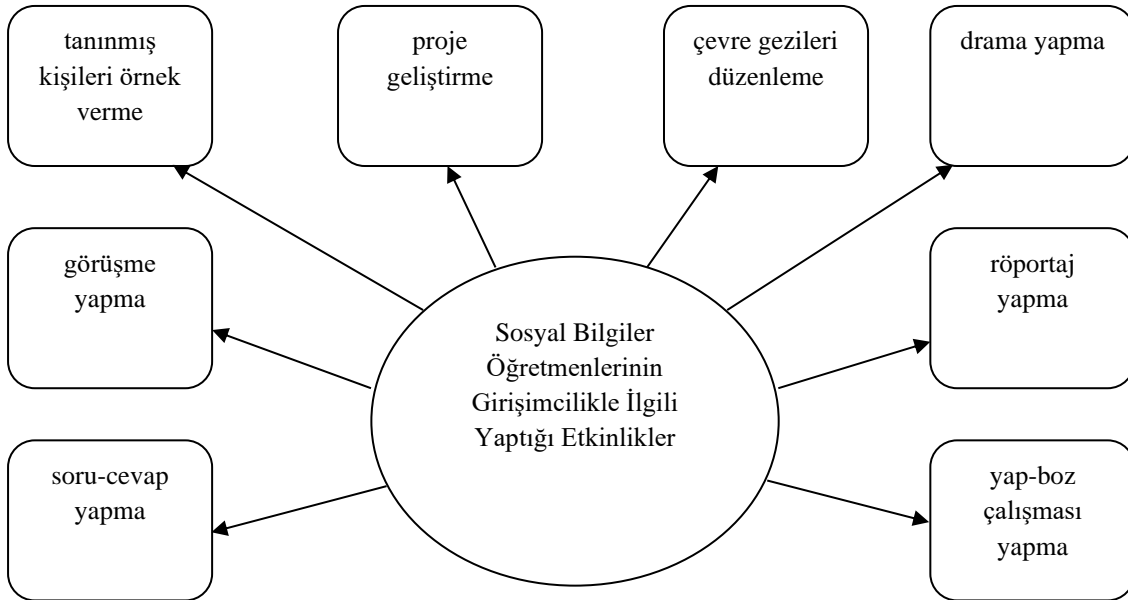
tanınmış kişileri örnek verme

proje geliştirme

çevre gezileri düzenleme

drama yapma

görüşme yapma

Sosyal Bilgiler Öğretmenlerinin Girişimcilikle İlgili Yaptığı Etkinlikler

röportaj yapma

soru-cevap yapma

yap-boz çalışması yapma